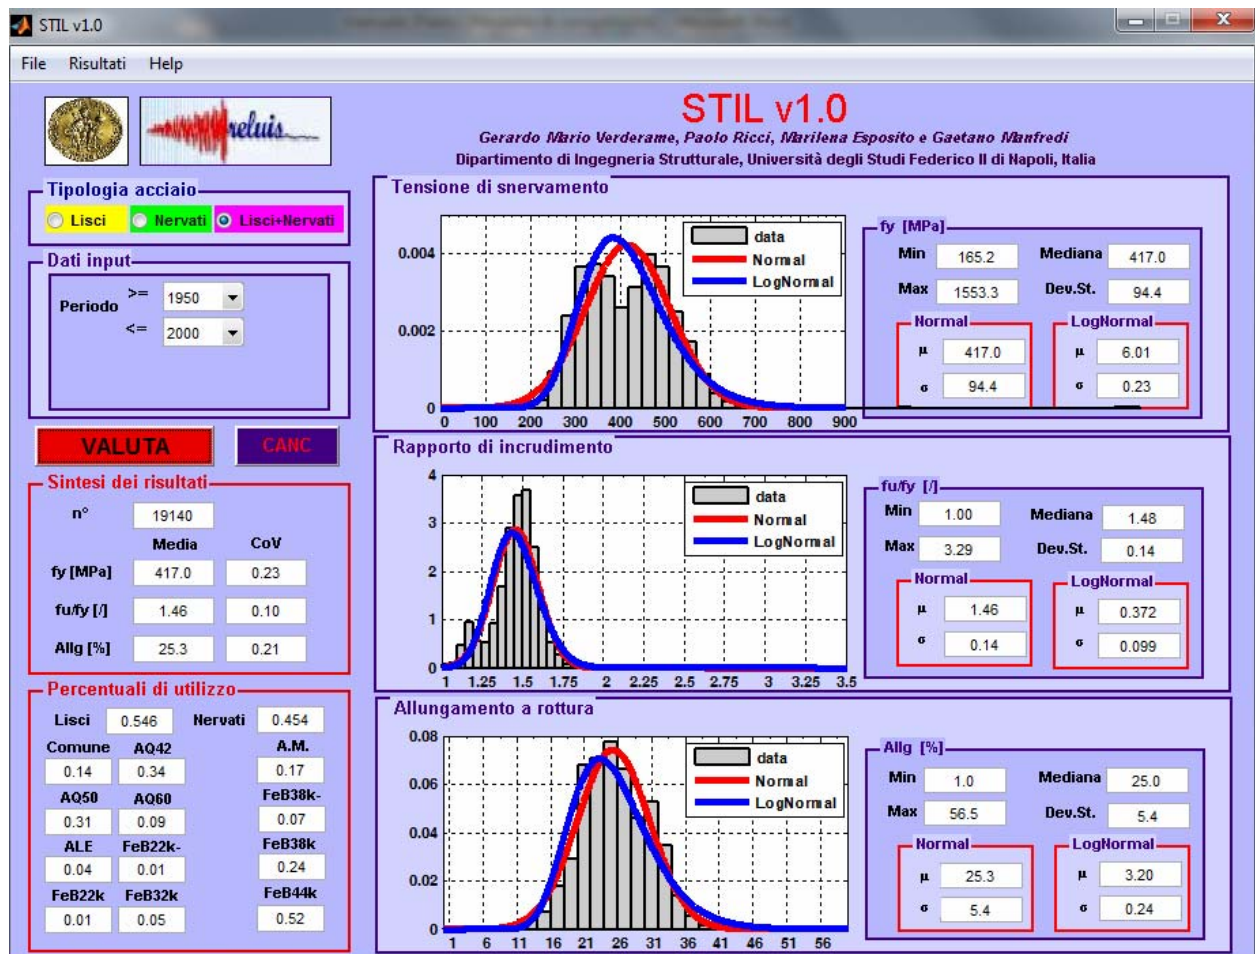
STIL v1.0

File Risultati Help

reluis

STIL v1.0

Gerardo Mario Verderame, Paolo Ricci, Marilena Esposito e Gaetano Manfredi

Dipartimento di Ingegneria Strutturale, Università degli Studi Federico II di Napoli, Italia

Tipologia acciaio
Lisci
Nervati
Lisci+Nervati

Dati input
Periodo
>= 1950
<= 2000

VALUTA
CANC

Sintesi dei risultati
n° 19140

| | Media | CoV |
|---|---|---|
| fy [MPa] | 417.0 | 0.23 |
| fu/fy [/] | 1.46 | 0.10 |
| Allg [%] | 25.3 | 0.21 |

Percentuali di utilizzo
Lisci 0.546 Nervati 0.454
Comune 0.14
AQ42 0.34
A.M. 0.17
AQ50 0.31
AQ60 0.09
FeB38k- 0.07
ALE 0.04
FeB22k- 0.01
FeB38k 0.24
FeB22k 0.01
FeB32k 0.05
FeB44k 0.52

Tensione di snervamento
data
Normal
LogNormal
0.004
0.002
0
0 100 200 300 400 500 600 700 800 900

fy [MPa]
Min 165.2
Mediana 417.0
Max 1553.3
Dev.St. 94.4
Normal
μ 417.0
σ 94.4
LogNormal
μ 6.01
σ 0.23

Rapporto di incrudimento
data
Normal
LogNormal
4
3
2
1
0
1 1.25 1.5 1.75 2 2.25 2.5 2.75 3 3.25 3.5

fu/fy [/]
Min 1.00
Mediana 1.48
Max 3.29
Dev.St. 0.14
Normal
μ 1.46
σ 0.14
LogNormal
μ 0.372
σ 0.099

Allungamento a rottura
data
Normal
LogNormal
0.08
0.06
0.04
0.02
0
1 6 11 16 21 26 31 36 41 46 51 56

Allg [%]
Min 1.0
Mediana 25.0
Max 56.5
Dev.St. 5.4
Normal
μ 25.3
σ 5.4
LogNormal
μ 3.20
σ 0.24